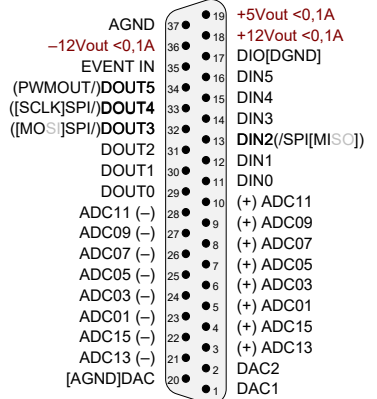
AGND
–12Vout <0,1A
EVENT IN
(PWMOUT/)DOUT5
([SCLK]SPI/)DOUT4
([MOSI]SPI/)DOUT3
DOUT2
DOUT1
DOUT0
ADC11 (–)
ADC09 (–)
ADC07 (–)
ADC05 (–)
ADC03 (–)
ADC01 (–)
ADC15 (–)
ADC13 (–)
[AGND]DAC

37 36 35 34 33 32 31 30 29 28 27 26 25 24 23 22 21 20

19 18 17 16 15 14 13 12 11 10 9 8 7 6 5 4 3 2 1

+5Vout <0,1A
+12Vout <0,1A
DIO[DGND]
DIN5
DIN4
DIN3
DIN2(/SPI[MISO])
DIN1
DIN0
(+) ADC11
(+) ADC09
(+) ADC07
(+) ADC05
(+) ADC03
(+) ADC01
(+) ADC15
(+) ADC13
DAC2
DAC1